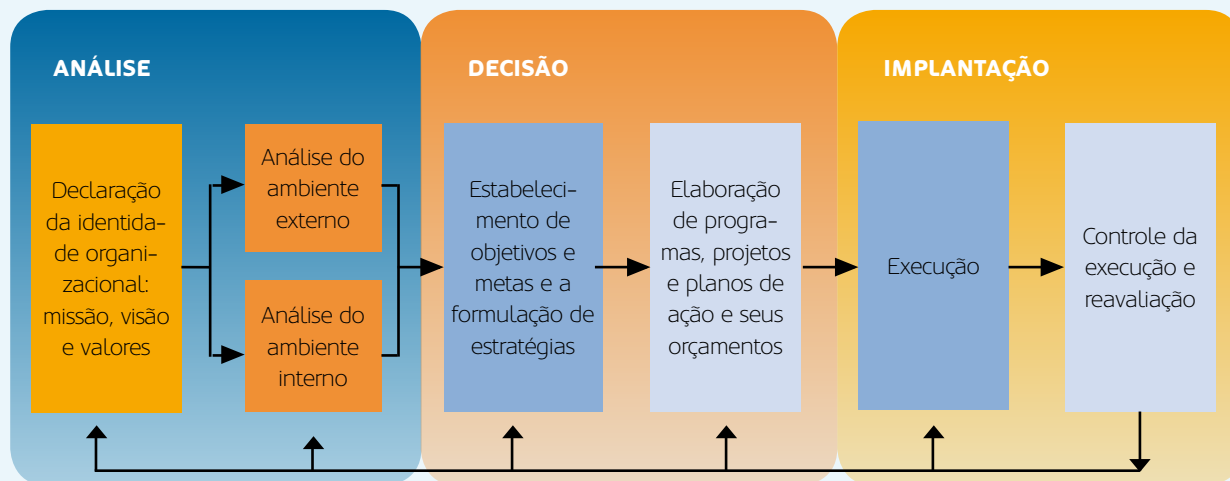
ANÁLISE

DECISÃO

IMPLANTAÇÃO

Declaração da identidade organizacional: missão, visão e valores

Análise do ambiente externo

Análise do ambiente interno

Estabelecimento de objetivos e metas e a formulação de estratégias

Elaboração de programas, projetos e planos de ação e seus orçamentos

Execução

Controle da execução e reavaliação